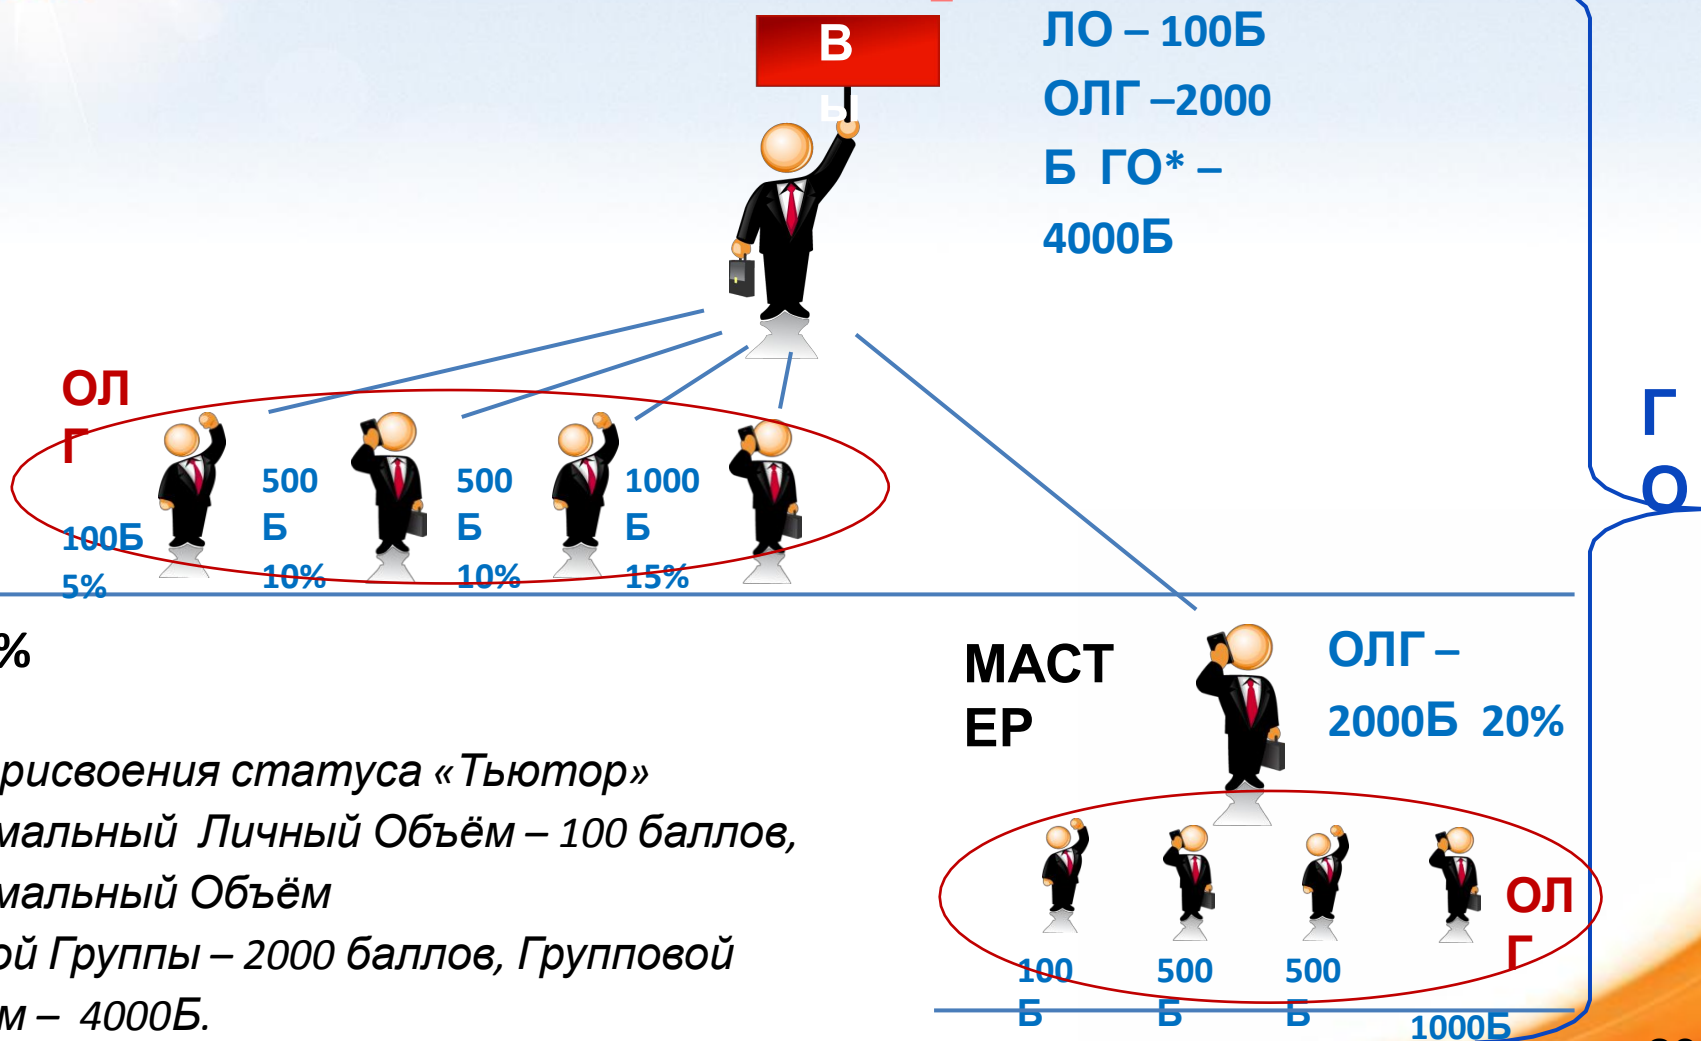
ВЫ

ЛО – 100Б
ОЛГ –2000 Б ГО* – 4000Б

ОЛГ

100Б 5%

500 Б 10%

500 Б 10%

1000 Б 15%

ГО

%

рисвоения статуса «Тьютор»
мальный Личный Объём – 100 баллов,
мальный Объём
ой Группы – 2000 баллов, Групповой
м – 4000Б.

МАСТЕР

ОЛГ – 2000Б 20%

ОЛГ

100 Б

500 Б

500 Б

1000Б